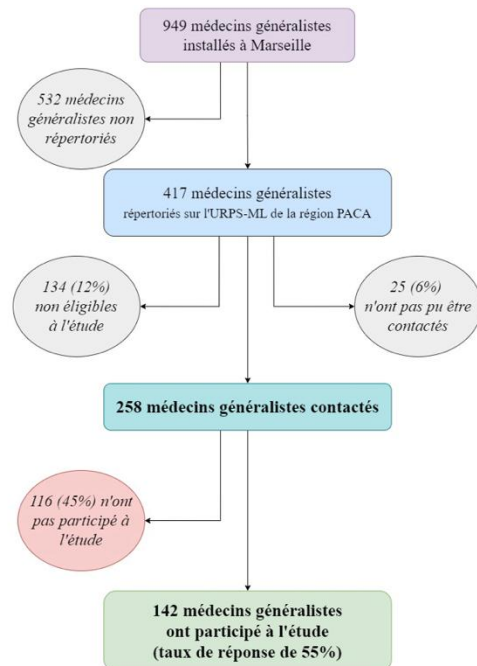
949 médecins généralistes installés à Marseille

532 médecins généralistes non répertoriés

417 médecins généralistes répertoriés sur l'URPS-ML de la région PACA

134 (12%) non éligibles à l'étude

25 (6%) n'ont pas pu être contactés

258 médecins généralistes contactés

116 (45%) n'ont pas participé à l'étude

142 médecins généralistes ont participé à l'étude (taux de réponse de 55%)